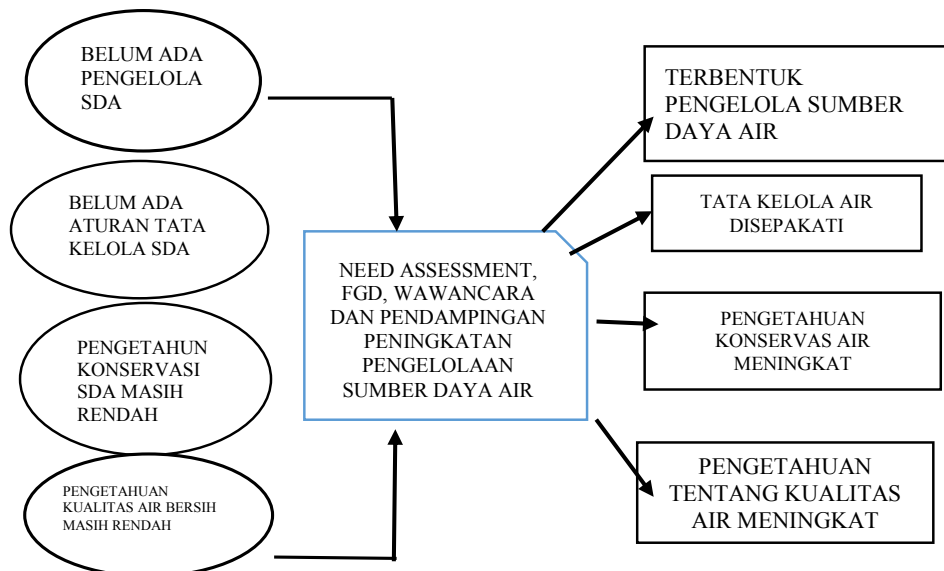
BELUM ADA PENGELOLA SDA

BELUM ADA ATURAN TATA KELOLA SDA

PENGETAHUN KONSERVASI SDA MASIH RENDAH

PENGETAHUAN KUALITAS AIR BERSIH MASIH RENDAH

NEED ASSESSMENT, FGD, WAWANCARA DAN PENDAMPINGAN PENINGKATAN PENGELOLAAN SUMBER DAYA AIR

TERBENTUK PENGELOLA SUMBER DAYA AIR

TATA KELOLA AIR DISEPAKATI

PENGETAHUAN KONSERVAS AIR MENINGKAT

PENGETAHUAN TENTANG KUALITAS AIR MENINGKAT